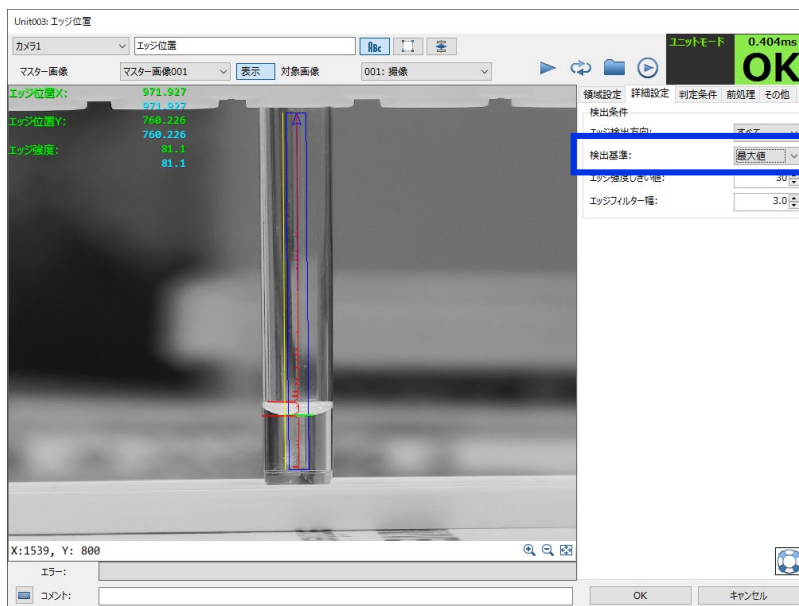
Unit003: エッジ位置

カメラ1 エッジ位置

マスター画像 マスター画像001 表示 対象画像 001: 撮像

ユニットモード 0.404ms

OK

エッジ位置X: 971.927
971.927
エッジ位置Y: 760.226
760.226
エッジ強度: 81.1
81.1

領域設定 詳細設定 判定条件 前処理 その他

検出条件

エッジ検出方向: すべて

検出基準: 最大値

エッジ強度しきい値: 30

エッジフィルター幅: 3.0

X:1539, Y: 800

エラー:

コメント:

OK キャンセル